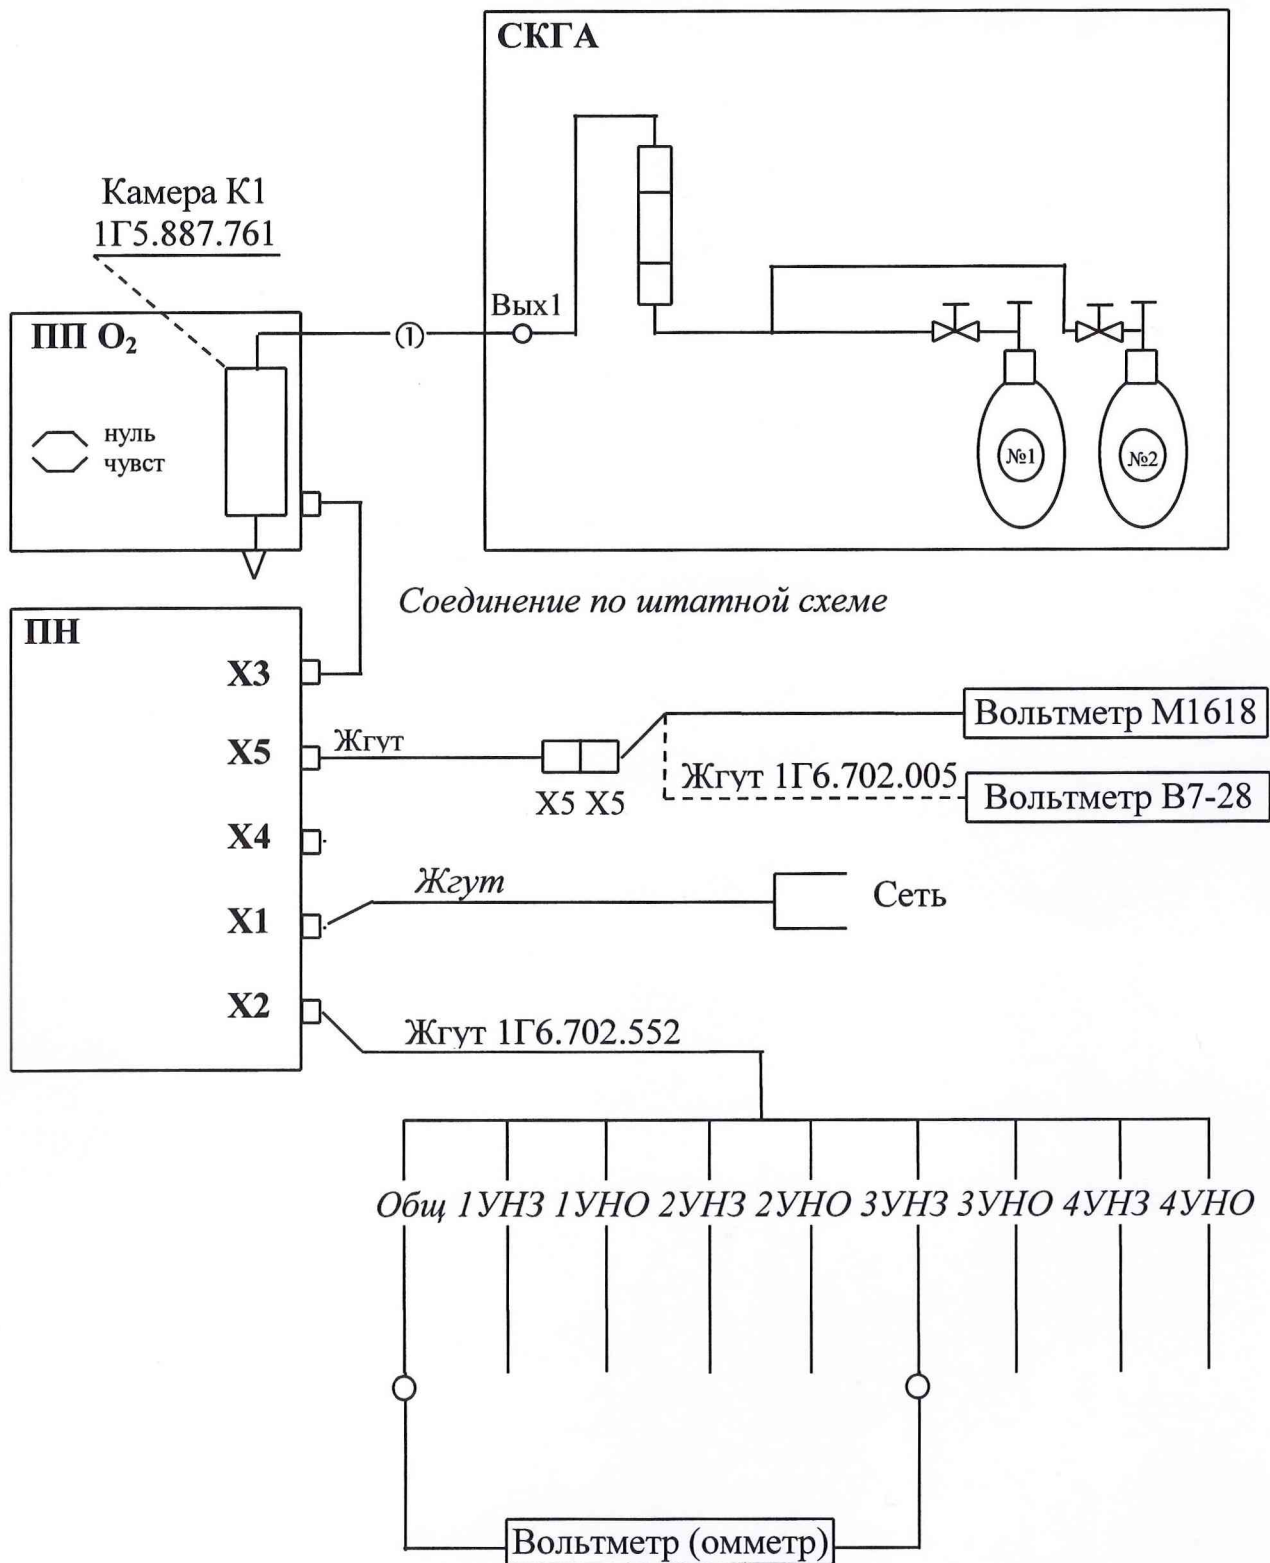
СКГА

Камера К1
1Г5.887.761

ПП $O_2$

нуль
чувст

①

Вых1

№1

№2

Соединение по штатной схеме

ПН

Х3

Х5

Х4

Х1

Х2

Жгут

Х5 Х5

Вольтметр М1618

Жгут 1Г6.702.005

Вольтметр В7-28

Жгут

Сеть

Жгут 1Г6.702.552

Общ 1УНЗ 1УНО 2УНЗ 2УНО 3УНЗ 3УНО 4УНЗ 4УНО

Вольтметр (омметр)